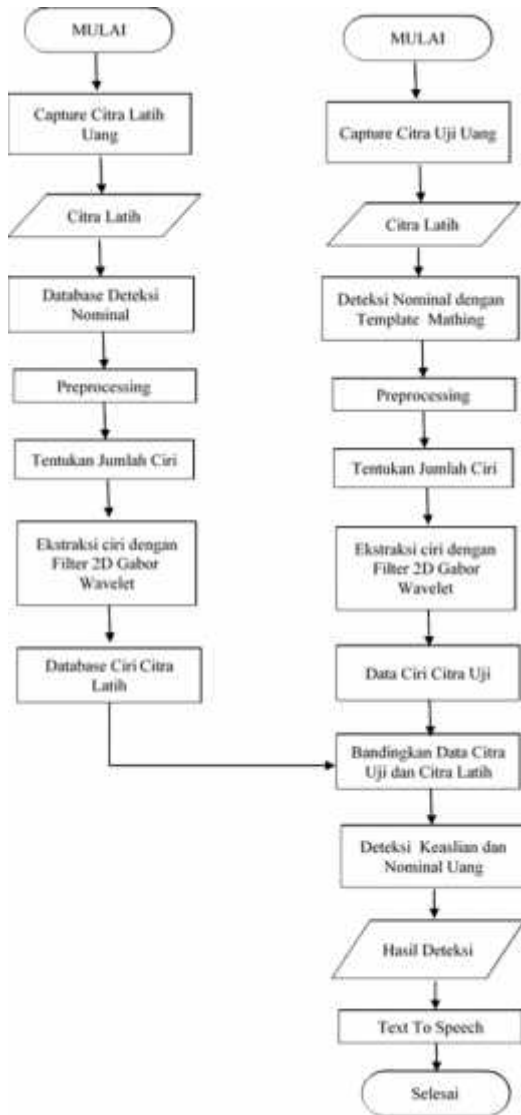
MULAI

Capture Citra Latih Uang

Citra Latih

Database Deteksi Nominal

Preprocessing

Tentukan Jumlah Ciri

Ekstraksi ciri dengan Filter 2D Gabor Wavelet

Database Ciri Citra Latih

MULAI

Capture Citra Uji Uang

Citra Latih

Deteksi Nominal dengan Template Mathing

Preprocessing

Tentukan Jumlah Ciri

Ekstraksi ciri dengan Filter 2D Gabor Wavelet

Data Ciri Citra Uji

Bandingkan Data Citra Uji dan Citra Latih

Deteksi Keaslian dan Nominal Uang

Hasil Deteksi

Text To Speech

Selesai